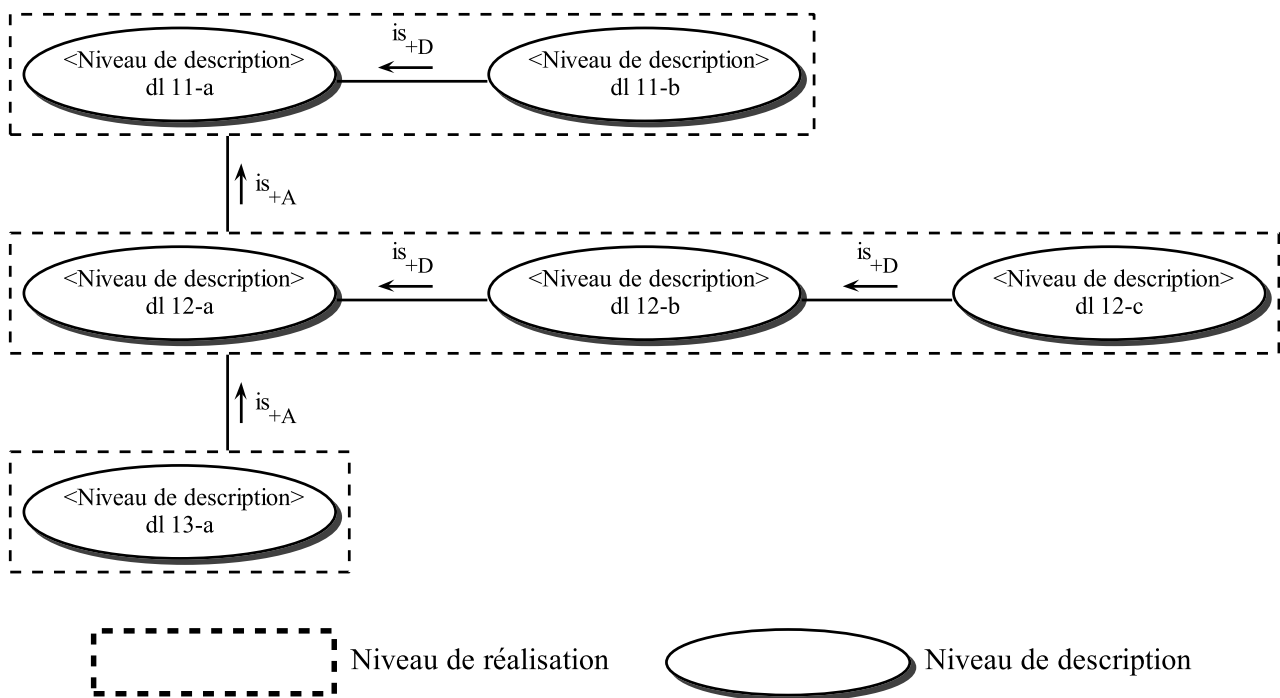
<Niveau de description>
dl 11-a

$is_{+D}$

<Niveau de description>
dl 11-b

$is_{+A}$

<Niveau de description>
dl 12-a

$is_{+D}$

<Niveau de description>
dl 12-b

$is_{+D}$

<Niveau de description>
dl 12-c

$is_{+A}$

<Niveau de description>
dl 13-a

Niveau de réalisation

Niveau de description